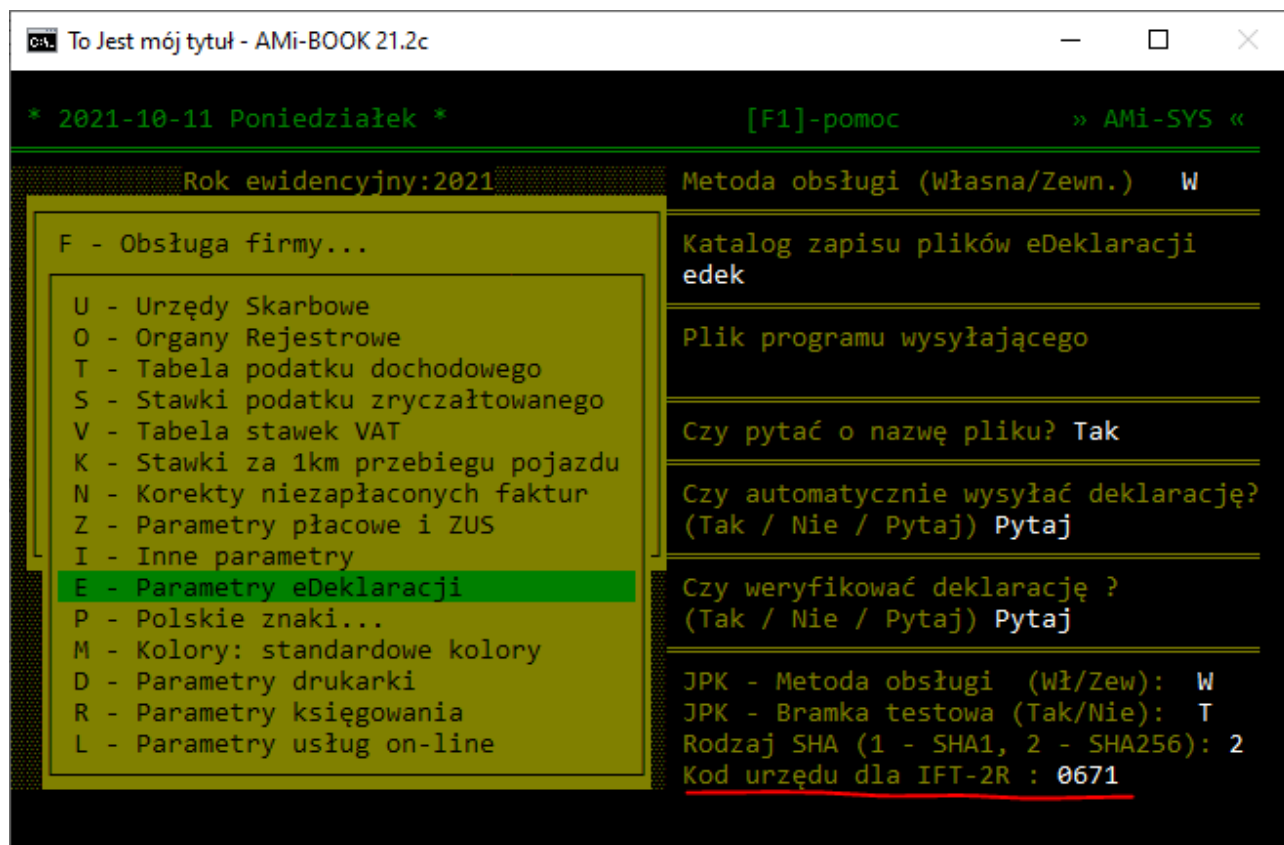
To Jest mój tytuł - AMi-BOOK 21.2c

* 2021-10-11 Poniedziałek *

[F1]-pomoc

» AMi-SYS «

Rok ewidencyjny:2021

F - Obsługa firmy...

U - Urzędy Skarbowe
O - Organy Rejestrowe
T - Tabela podatku dochodowego
S - Stawki podatku zryczałtowanego
V - Tabela stawek VAT
K - Stawki za 1km przebiegu pojazdu
N - Korekty niezapłaconych faktur
Z - Parametry płacowe i ZUS
I - Inne parametry
E - Parametry eDeklaracji
P - Polskie znaki...
M - Kolory: standardowe kolory
D - Parametry drukarki
R - Parametry księgowania
L - Parametry usług on-line

Metoda obsługi (Własna/Zewn.) W

Katalog zapisu plików eDeklaracji
edek

Plik programu wysyłającego

Czy pytać o nazwę pliku? Tak

Czy automatycznie wysyłać deklarację?
(Tak / Nie / Pytaj) Pytaj

Czy weryfikować deklarację ?
(Tak / Nie / Pytaj) Pytaj

JPK - Metoda obsługi (Wł/Zew): W
JPK - Bramka testowa (Tak/Nie): T
Rodzaj SHA (1 - SHA1, 2 - SHA256): 2
Kod urzędu dla IFT-2R : 0671